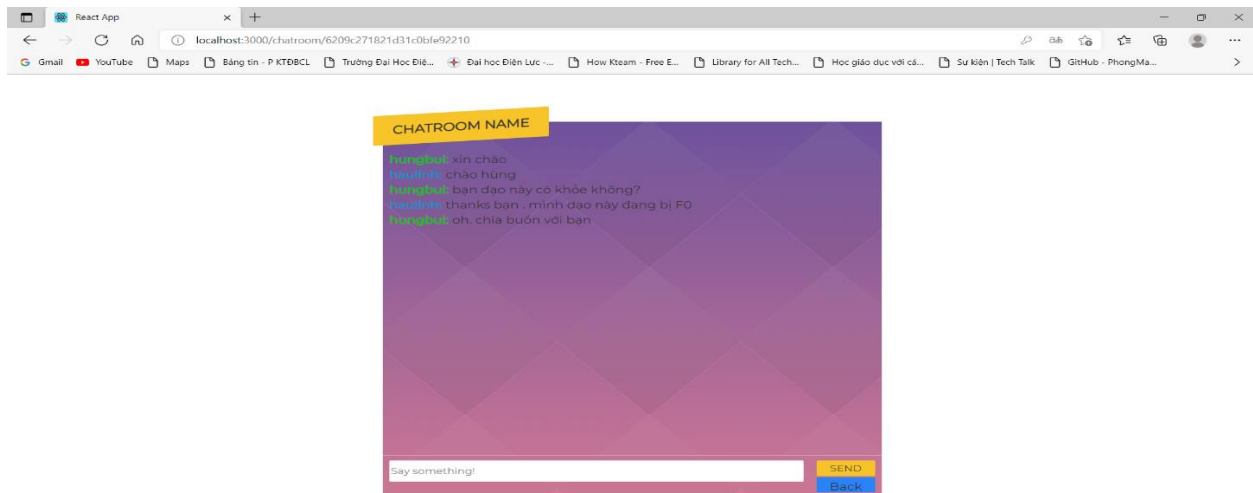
React App

localhost:3000/chatroom/6209c271821d31c0bfe92210

Gmail YouTube Maps Bảng tin - P KTĐBCL Trường Đại Học Điệ... Đại học Điện Lực -... How Kteam - Free E... Library for All Tech... Học giáo dục với cá... Sự kiện | Tech Talk GitHub - PhongMa...

CHATROOM NAME

hungbui: xin chào
hieulinh: chào hùng
hungbui: bạn dạo này có khỏe không?
hieulinh: thanks bạn . mình dạo này đang bị F0
hungbui: oh. chia buồn với bạn

Say something!

SEND

Back